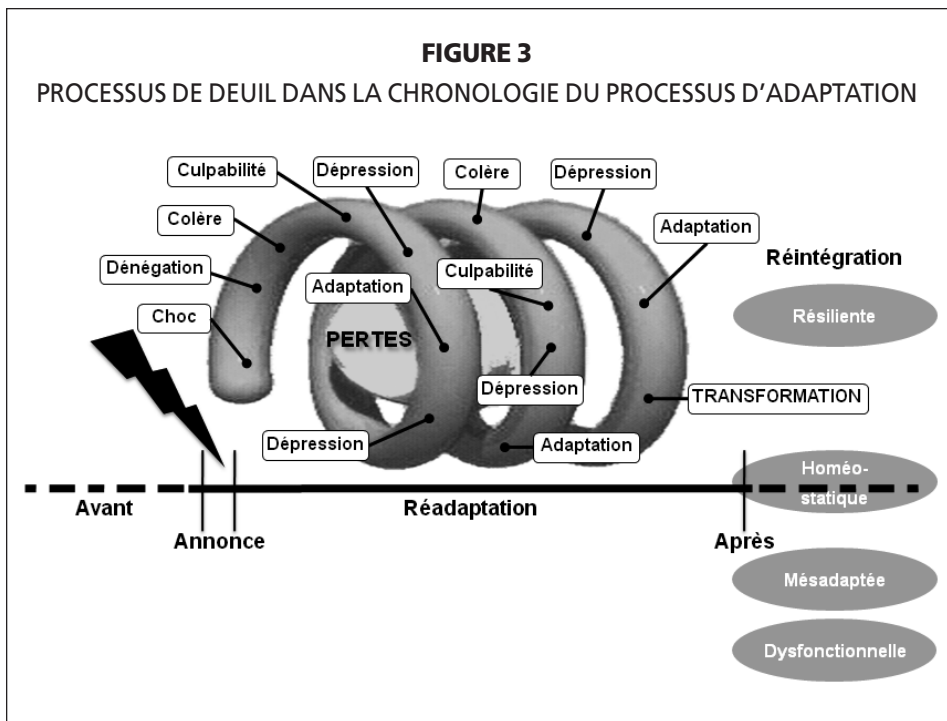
FIGURE 3

PROCESSUS DE DEUIL DANS LA CHRONOLOGIE DU PROCESSUS D'ADAPTATION

Culpabilité

Dépression

Colère

Dépression

Colère

Adaptation

Dénégation

Réintégration

Adaptation

Culpabilité

Choc

Résiliente

PERTES

Dépression

TRANSFORMATION

Dépression

Adaptation

Homéostatique

Avant

Réadaptation

Annonce

Après

Mésadaptée

Dysfonctionnelle